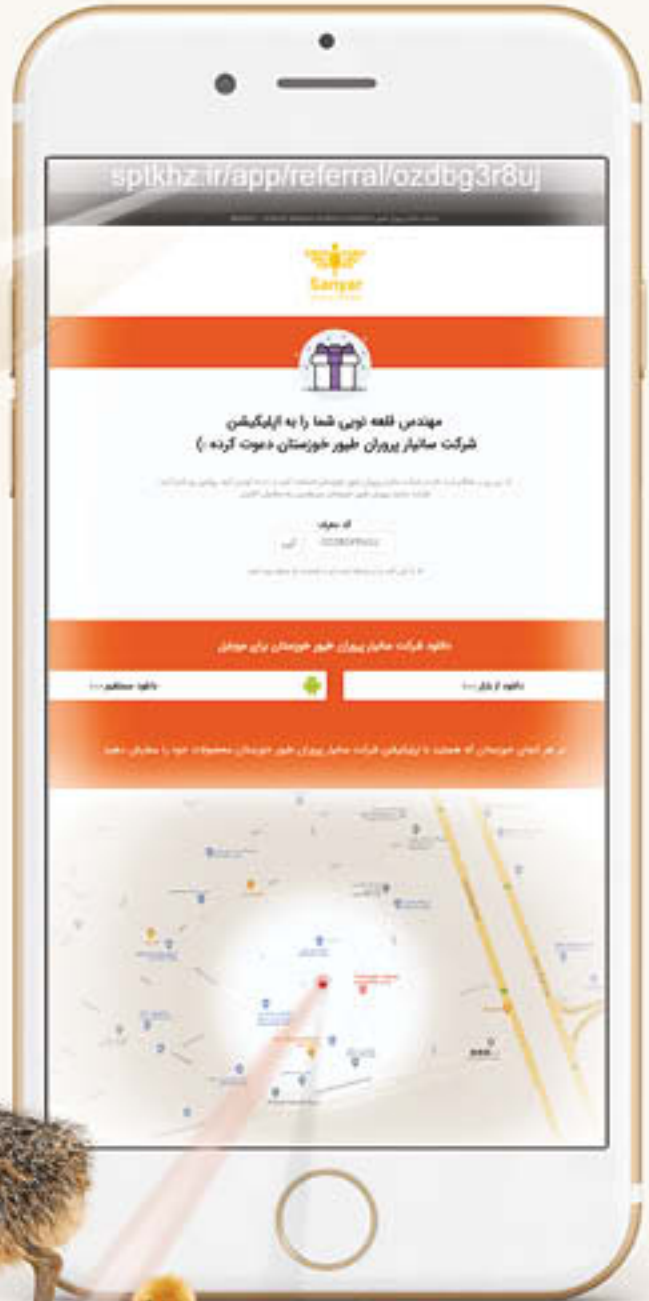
spikhz.ir/app/referral/ozdbg3r8uj

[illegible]

Saniyar

مهندس قلعه نوبی شما را به اپلیکیشن
شرکت سانیار پروران طیور خوزستان دعوت کرده :)

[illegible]

کد معرف:
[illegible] کپی

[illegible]

دانلود شرکت سانیار پروران طیور خوزستان برای موبایل

دانلود مستقیم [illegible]

دانلود از بازار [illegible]

در هر کجای خوزستان که هستید با اپلیکیشن شرکت سانیار پروران طیور خوزستان محصولات خود را سفارش دهید